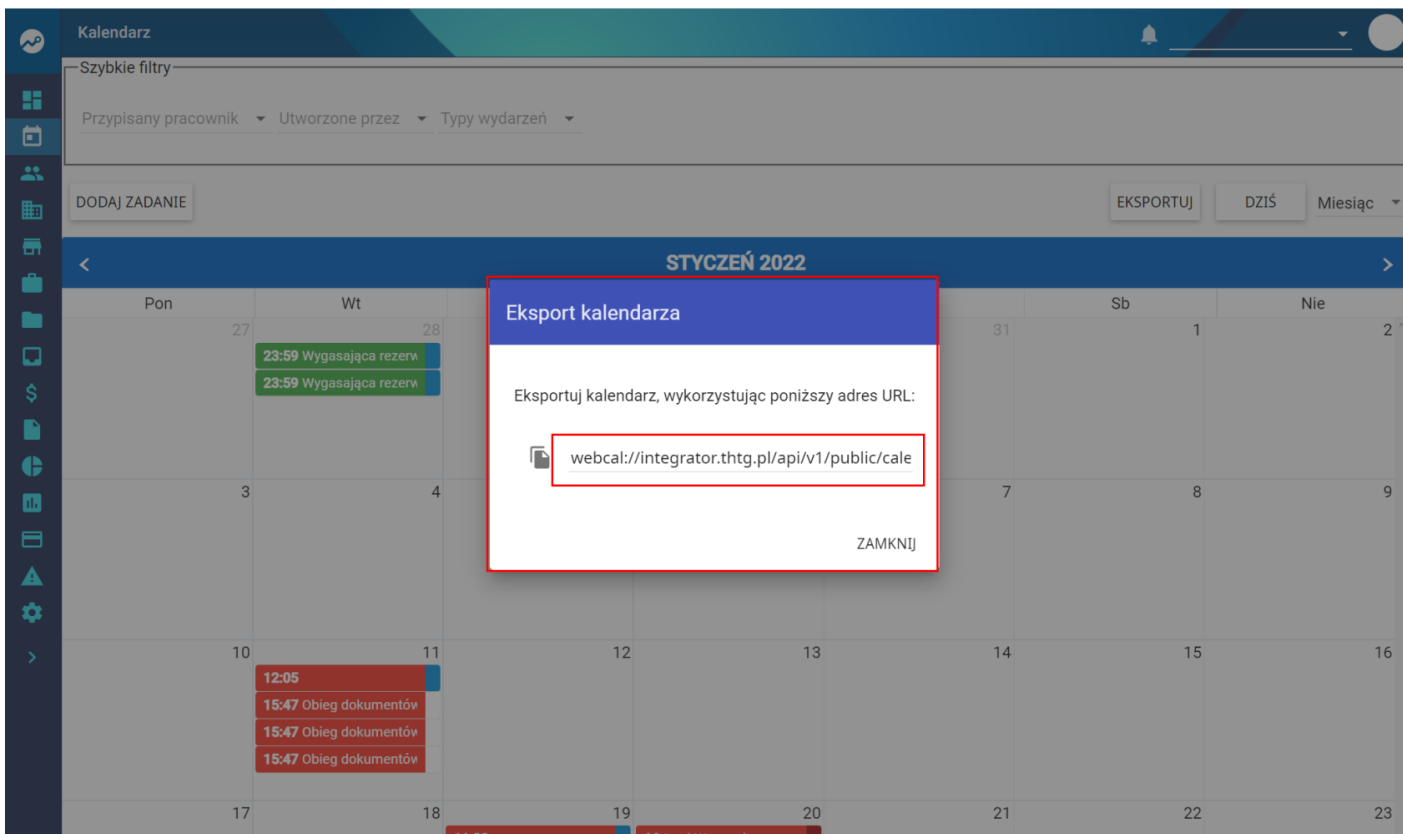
Kalendarz

Szybkie filtry

Przypisany pracownik Utworzone przez Typy wydarzeń

DODAJ ZADANIE

EKSPORTUJ DZIŚ Miesiąc

STYCZEŃ 2022

| Pon | Wt | | | | Sb | Nie |
|---|---|---|---|---|---|---|
| 27 | 28 23:59 Wygasająca rezerw 23:59 Wygasająca rezerw | | | 31 | 1 | 2 |
| 3 | 4 | | | 7 | 8 | 9 |
| 10 | 11 12:05 15:47 Obieg dokumentów 15:47 Obieg dokumentów 15:47 Obieg dokumentów | 12 | 13 | 14 | 15 | 16 |
| 17 | 18 | 19 | 20 | 21 | 22 | 23 |

Eksport kalendarza

Eksportuj kalendarz, wykorzystując poniższy adres URL:

webcal://integrator.thtg.pl/api/v1/public/cale

ZAMKNIJ